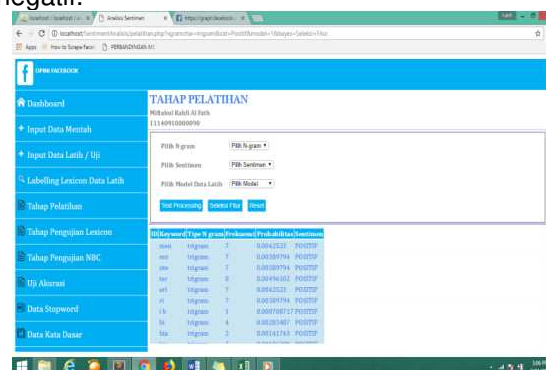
negatif.

localhost / localhost / ... × | Analisis Sentimen × | https://graph.facebook... ×

localhost/SentimentAnalisis/pelatihan.php?gramshar=ngrambuat=Positif&model=1&bayes=Seleksi+Fitur

Apps | How to Scrape Faceb | PERBANDINGAN M

OPINI FACEBOOK

Dashboard
Input Data Mentah
Input Data Latih / Uji
Labelling Lexicon Data Latih
Tahap Pelatihan
Tahap Pengujian Lexicon
Tahap Pengujian NBC
Uji Akurasi
Data Stopword
Data Kata Dasar

TAHAP PELATIHAN
Miftahul Rahli Al Fath
11140910000090

Pilih N gram | Pilih N gram
Pilih Sentimen | Pilih Sentimen
Pilih Model Data Latih | Pilih Model

Text Processing | Seleksi Fitur | Reset

| ID | Keyword | Tipe N gram | Frekuensi | Probabilitas | Sentimen |
|---|---|---|---|---|---|
| | men | trigram | 7 | 0.0042522 | POSITIF |
| | enj | trigram | 7 | 0.00389794 | POSITIF |
| | ine | trigram | 7 | 0.00389794 | POSITIF |
| | ter | trigram | 8 | 0.00496302 | POSITIF |
| | ert | trigram | 7 | 0.0042522 | POSITIF |
| | ri | trigram | 7 | 0.00389794 | POSITIF |
| | ib | trigram | 1 | 0.000708717 | POSITIF |
| | bi | trigram | 4 | 0.00283487 | POSITIF |
| | bta | trigram | 2 | 0.00141743 | POSITIF |